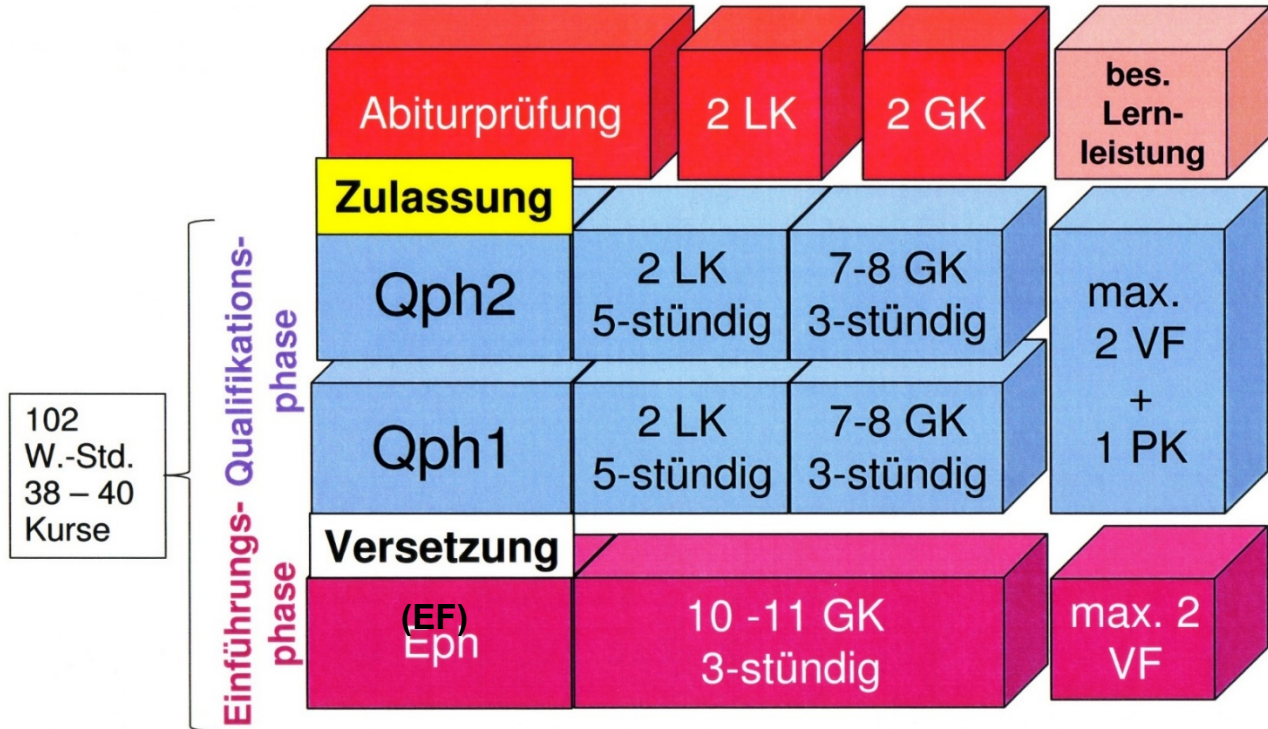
Abiturprüfung

2 LK

2 GK

bes. Lernleistung

Zulassung

Qph2

2 LK 5-stündig

7-8 GK 3-stündig

max. 2 VF + 1 PK

Qph1

2 LK 5-stündig

7-8 GK 3-stündig

Versetzung

(EF)
Eph

10 -11 GK 3-stündig

max. 2 VF

102 W.-Std. 38 – 40 Kurse

Qualifikationsphase

Einführungsphase